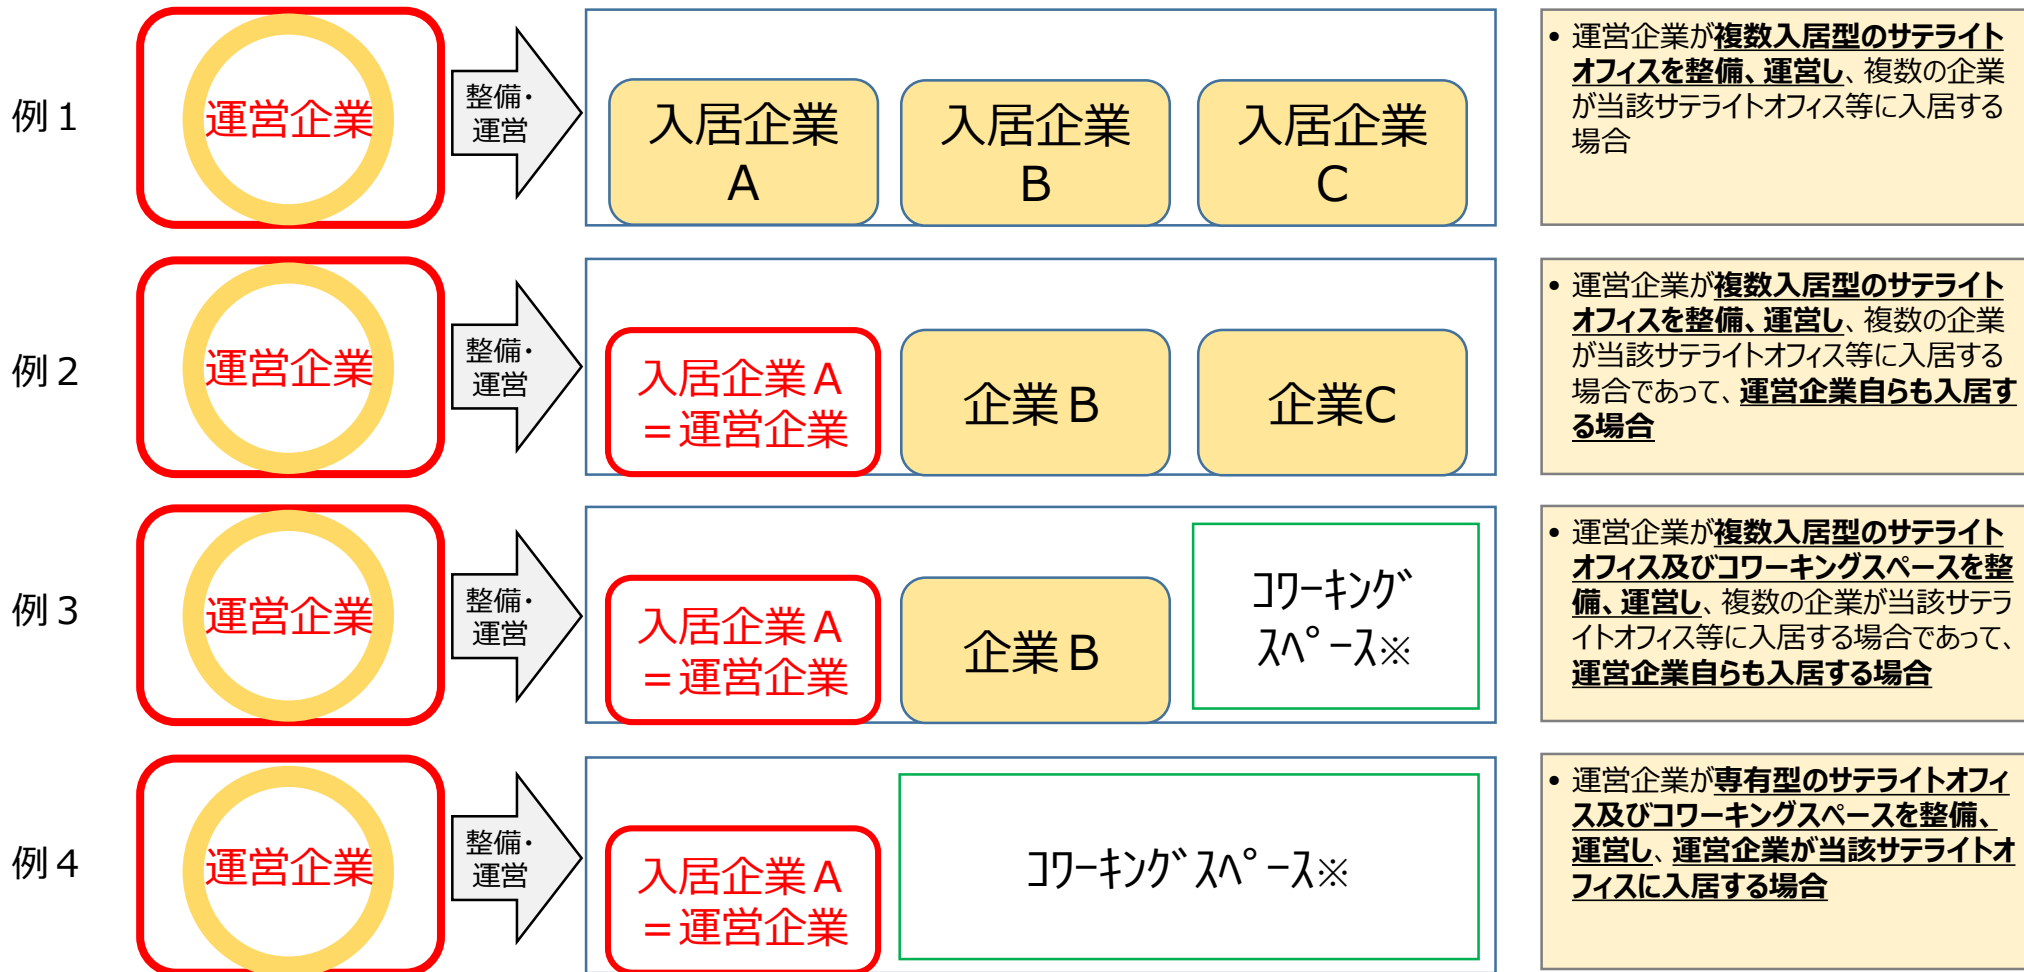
例１

運営企業

整備・運営

入居企業 A

入居企業 B

入居企業 C

• 運営企業が複数入居型のサテライトオフィスを整備、運営し、複数の企業が当該サテライトオフィス等に入居する場合

例２

運営企業

整備・運営

入居企業Ａ ＝運営企業

企業Ｂ

企業C

• 運営企業が複数入居型のサテライトオフィスを整備、運営し、複数の企業が当該サテライトオフィス等に入居する場合であって、運営企業自らも入居する場合

例３

運営企業

整備・運営

入居企業Ａ ＝運営企業

企業Ｂ

ｺﾜｰｷﾝｸﾞｽﾍﾟｰｽ※

• 運営企業が複数入居型のサテライトオフィス及びコワーキングスペースを整備、運営し、複数の企業が当該サテライトオフィス等に入居する場合であって、運営企業自らも入居する場合

例４

運営企業

整備・運営

入居企業Ａ ＝運営企業

ｺﾜｰｷﾝｸﾞｽﾍﾟｰｽ※

• 運営企業が専有型のサテライトオフィス及びコワーキングスペースを整備、運営し、運営企業が当該サテライトオフィスに入居する場合